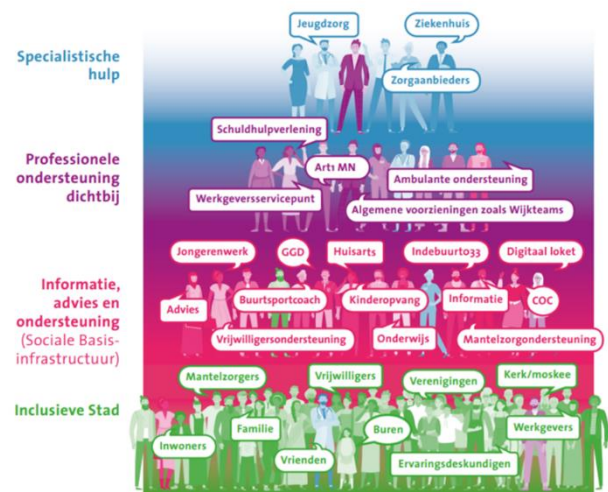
Specialistische hulp

Jeugdzorg

Ziekenhuis

Zorgaanbieders

Professionele ondersteuning dichtbij

Schuldhulpverlening

Arts MN

Ambulante ondersteuning

Werkgeversservicepunt

Algemene voorzieningen zoals Wijkteams

Informatie, advies en ondersteuning (Sociale Basisinfrastructuur)

Jongerenwerk

GGD

Huisarts

Indebuurt033

Digitaal loket

Advies

Buurtsportcoach

Kinderopvang

Informatie

COC

Vrijwilligersondersteuning

Onderwijs

Mantelzorgondersteuning

Inclusieve Stad

Mantelzorgers

Vrijwilligers

Verenigingen

Kerk/moskee

Inwoners

Familie

Buren

Werkgevers

Vrienden

Ervaringsdeskundigen